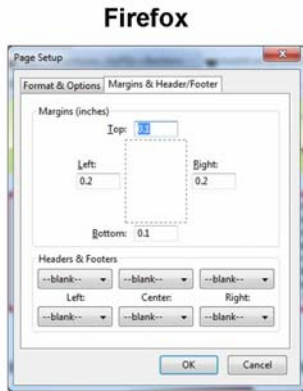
Firefox

Page Setup

Format & Options | Margins & Header/Footer

Margins (inches)

Top: 0.1

Left: 0.2

Right: 0.2

Bottom: 0.1

Headers & Footers

--blank-- | --blank-- | --blank--

Left: | Center: | Right:

--blank-- | --blank-- | --blank--

OK | Cancel